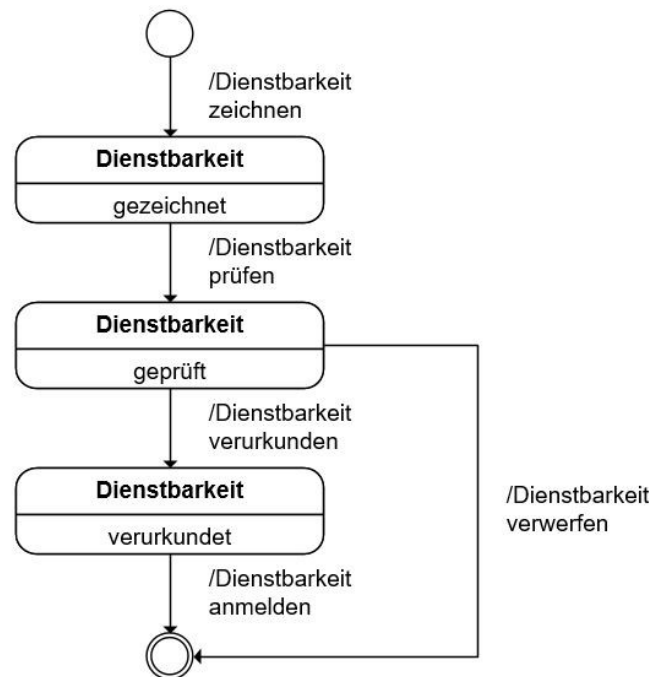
/Dienstbarkeit zeichnen

**Dienstbarkeit**

gezeichnet

/Dienstbarkeit prüfen

**Dienstbarkeit**

geprüft

/Dienstbarkeit verurkunden

**Dienstbarkeit**

verurkundet

/Dienstbarkeit anmelden

/Dienstbarkeit verwerfen